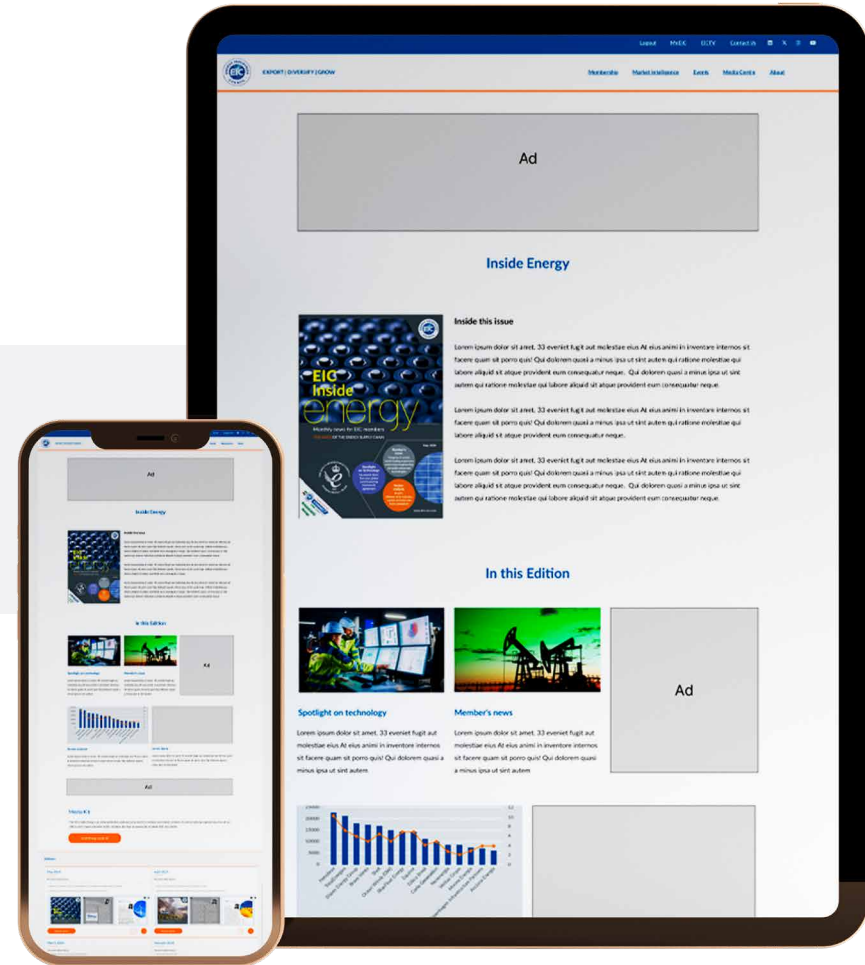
Logout MyEIC EICTV Contact us

EIC

EXPORT | DIVERSIFY | GROW

Membership Market intelligence Events Media Centre About

Ad

Inside Energy

EIC Inside energy

Monthly news for EIC members

Inside this issue

Lorem ipsum dolor sit amet. 33 eveniet fugit aut molestiae eius At eius animi in inventore internos sit facere quam sit porro quis! Qui dolorem quasi a minus ipsa ut sint autem qui ratione molestiae qui labore aliquid sit atque provident eum consequatur neque. Qui dolorem quasi a minus ipsa ut sint autem qui ratione molestiae qui labore aliquid sit atque provident eum consequatur neque.

Lorem ipsum dolor sit amet. 33 eveniet fugit aut molestiae eius At eius animi in inventore internos sit facere quam sit porro quis! Qui dolorem quasi a minus ipsa ut sint autem qui ratione molestiae qui labore aliquid sit atque provident eum consequatur neque.

Lorem ipsum dolor sit amet. 33 eveniet fugit aut molestiae eius At eius animi in inventore internos sit facere quam sit porro quis! Qui dolorem quasi a minus ipsa ut sint autem qui ratione molestiae qui labore aliquid sit atque provident eum consequatur neque. Qui dolorem quasi a minus ipsa ut sint autem qui ratione molestiae qui labore aliquid sit atque provident eum consequatur neque.

In this Edition

Ad

Spotlight on technology

Lorem ipsum dolor sit amet. 33 eveniet fugit aut molestiae eius At eius animi in inventore internos sit facere quam sit porro quis! Qui dolorem quasi a minus ipsa ut sint autem

Member's news

Lorem ipsum dolor sit amet. 33 eveniet fugit aut molestiae eius At eius animi in inventore internos sit facere quam sit porro quis! Qui dolorem quasi a minus ipsa ut sint autem

Ad

Inside Energy

In this Edition

Ad

Spotlight on technology

Member's news

Ad